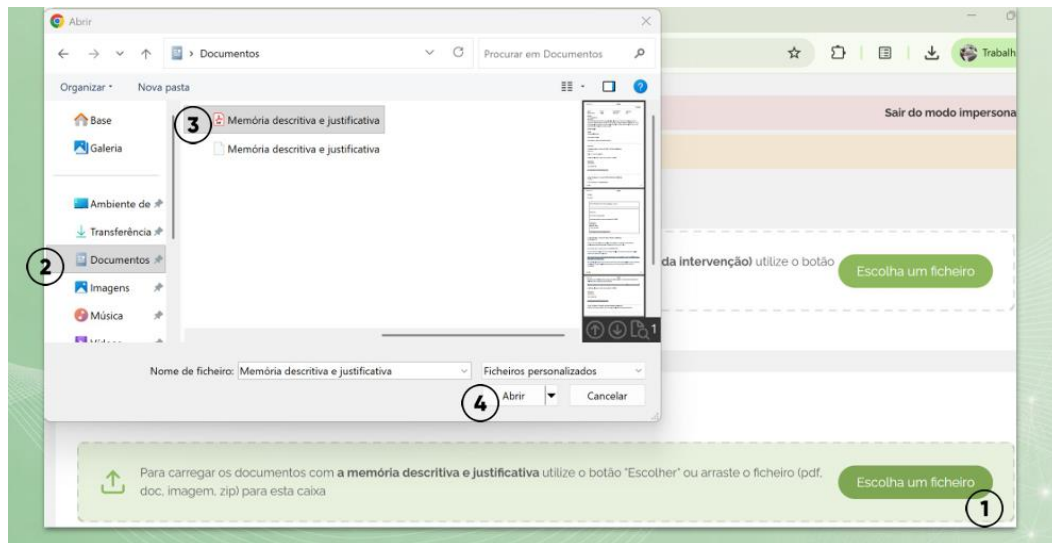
Abrir

› Documentos

Procurar em Documentos

Organizar ▾ Nova pasta

Base
Galeria
Ambiente de
Transferência
2 Documentos
Imagens
Música

3 Memória descritiva e justificativa
Memória descritiva e justificativa

1

Nome de ficheiro: Memória descritiva e justificativa
Ficheiros personalizados

4 Abrir
Cancelar

Trabalh

Sair do modo imperson

da intervenção) utilize o botão

Escolha um ficheiro

Para carregar os documentos com **a memória descritiva e justificativa** utilize o botão "Escolher" ou arraste o ficheiro (pdf, doc, imagem, zip) para esta caixa

Escolha um ficheiro

1